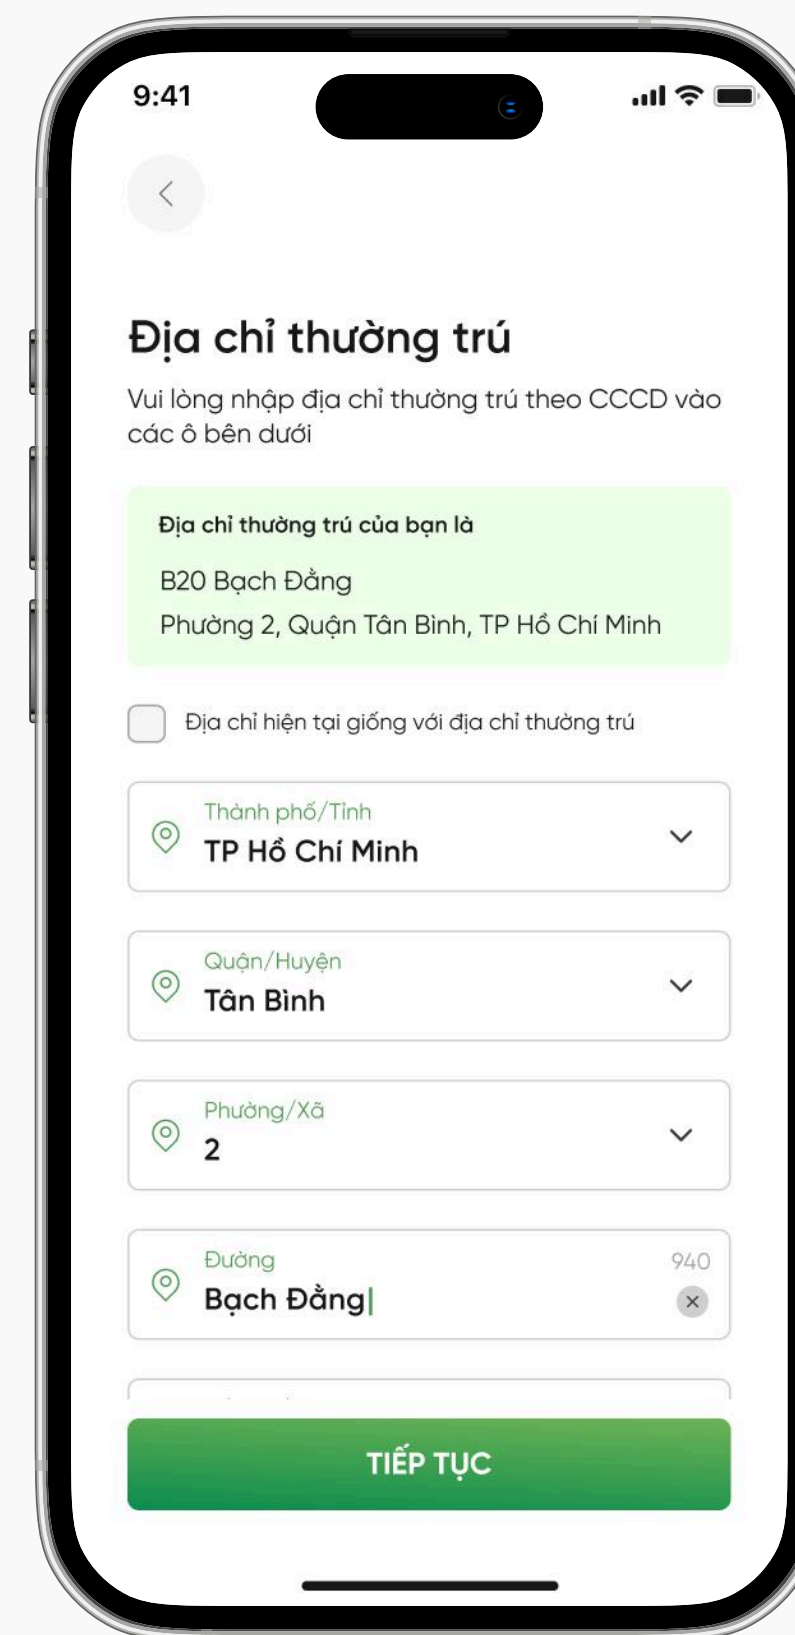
9:41

Địa chỉ thường trú

Vui lòng nhập địa chỉ thường trú theo CCCD vào các ô bên dưới

Địa chỉ thường trú của bạn là

B20 Bạch Đằng
Phường 2, Quận Tân Bình, TP Hồ Chí Minh

Địa chỉ hiện tại giống với địa chỉ thường trú

Thành phố/Tỉnh
TP Hồ Chí Minh

Quận/Huyện
Tân Bình

Phường/Xã
2

Đường
940
Bạch Đằng

TIẾP TỤC